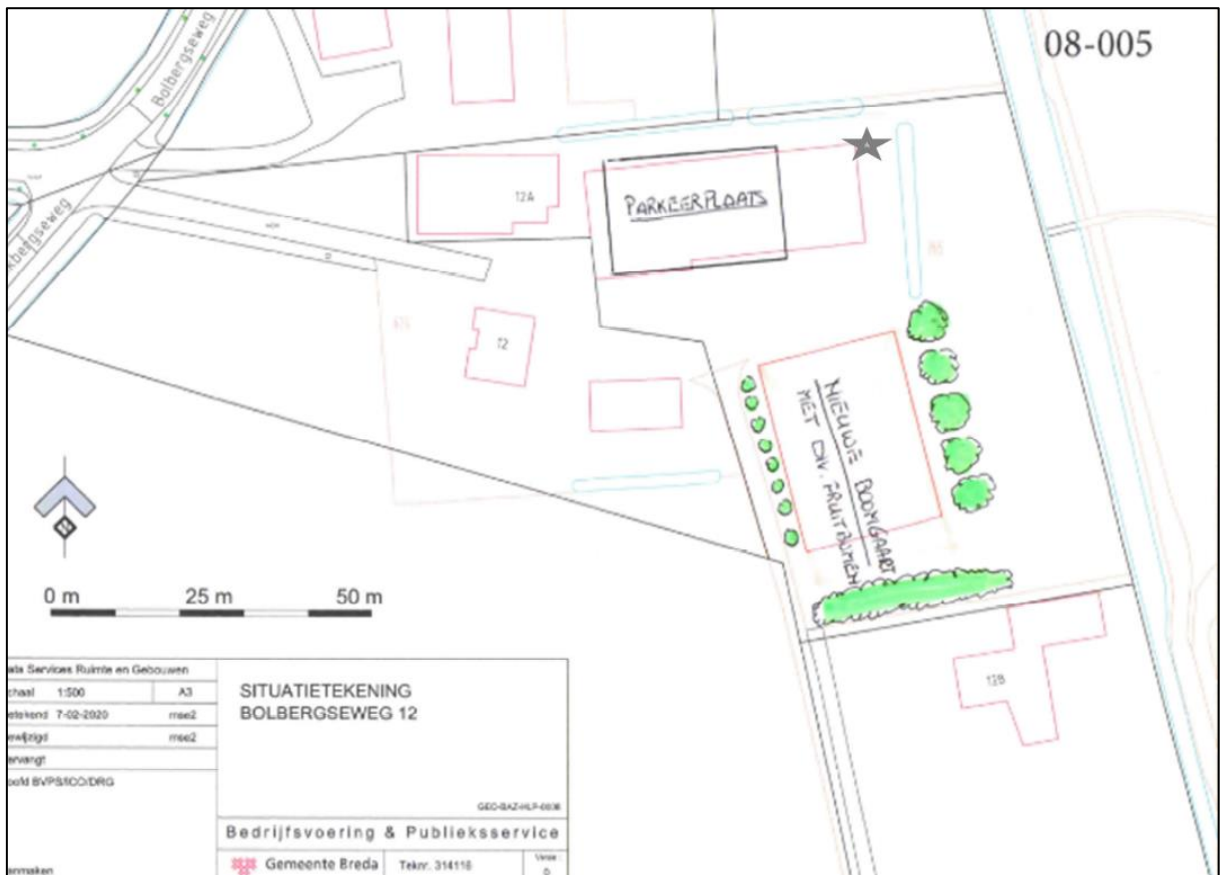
08-005

Bolbergseweg

bergseweg

12A

PARKEERPLAATS

12

NIEUWE BOOMGAARD
MET OV. FRUITBOMEN

12B

0 m 25 m 50 m

ata Services Ruimte en Gebouwen
chaal 1:500 A3
etekend 7-02-2020 mee2
ewijzigd mee2
ervangt
oofd BVPS/ICO/DRG

SITUATIETEKENING
BOLBERGSEWEG 12

GEO-BAZ-HLP-0036

Bedrijfsvoering & Publieksservice

Gemeente Breda Teknr. 314116 Versie 0

enmaken